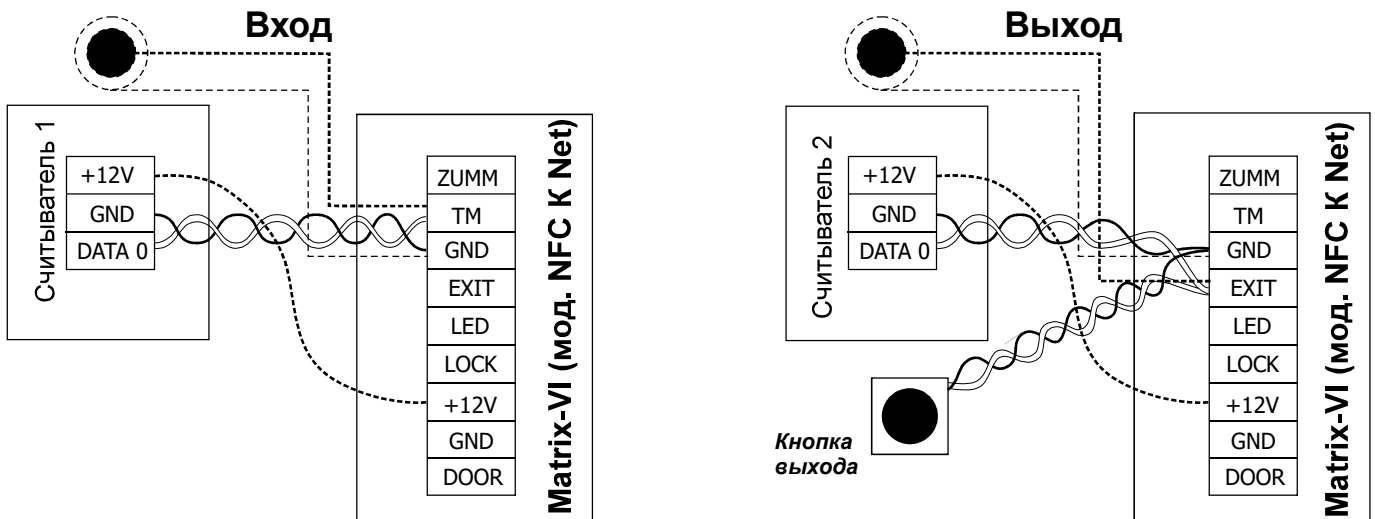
Вход

Считыватель 1

| +12V |
|---|
| GND |
| DATA 0 |

| ZUMM |
|---|
| TM |
| GND |
| EXIT |
| LED |
| LOCK |
| +12V |
| GND |
| DOOR |

Matrix-VI (мод. NFC K Net)

Выход

Считыватель 2

| +12V |
|---|
| GND |
| DATA 0 |

| ZUMM |
|---|
| TM |
| GND |
| EXIT |
| LED |
| LOCK |
| +12V |
| GND |
| DOOR |

Кнопка выхода

Matrix-VI (мод. NFC K Net)